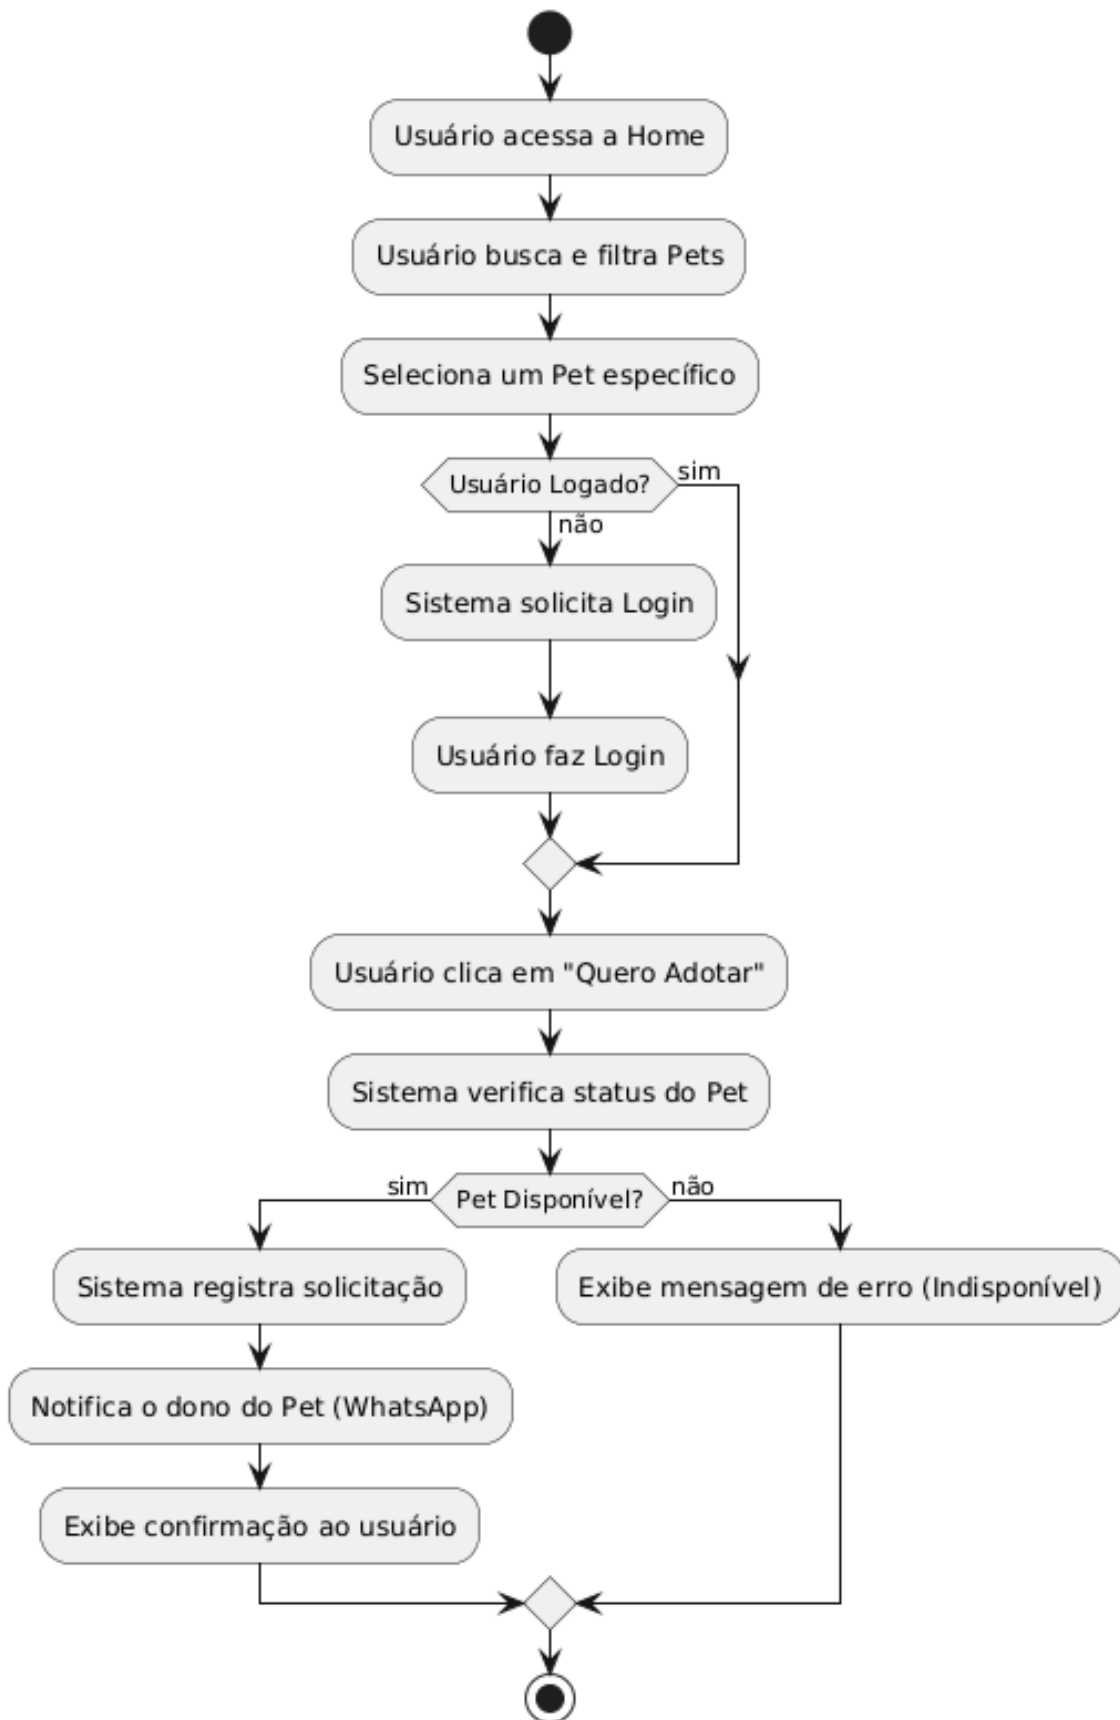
Usuário acessa a Home

Usuário busca e filtra Pets

Seleciona um Pet específico

Usuário Logado?

sim

não

Sistema solicita Login

Usuário faz Login

Usuário clica em "Quero Adotar"

Sistema verifica status do Pet

sim

Pet Disponível?

não

Sistema registra solicitação

Exibe mensagem de erro (Indisponível)

Notifica o dono do Pet (WhatsApp)

Exibe confirmação ao usuário